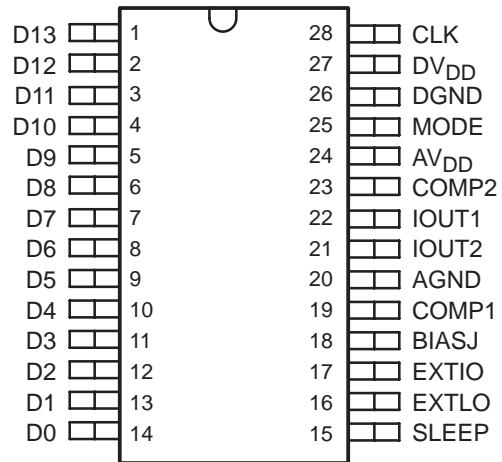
D13 1
D12 2
D11 3
D10 4
D9 5
D8 6
D7 7
D6 8
D5 9
D4 10
D3 11
D2 12
D1 13
D0 14

28 CLK
27 $DV_{DD}$
26 DGND
25 MODE
24 $AV_{DD}$
23 COMP2
22 IOUT1
21 IOUT2
20 AGND
19 COMP1
18 BIASJ
17 EXTIO
16 EXTLO
15 SLEEP